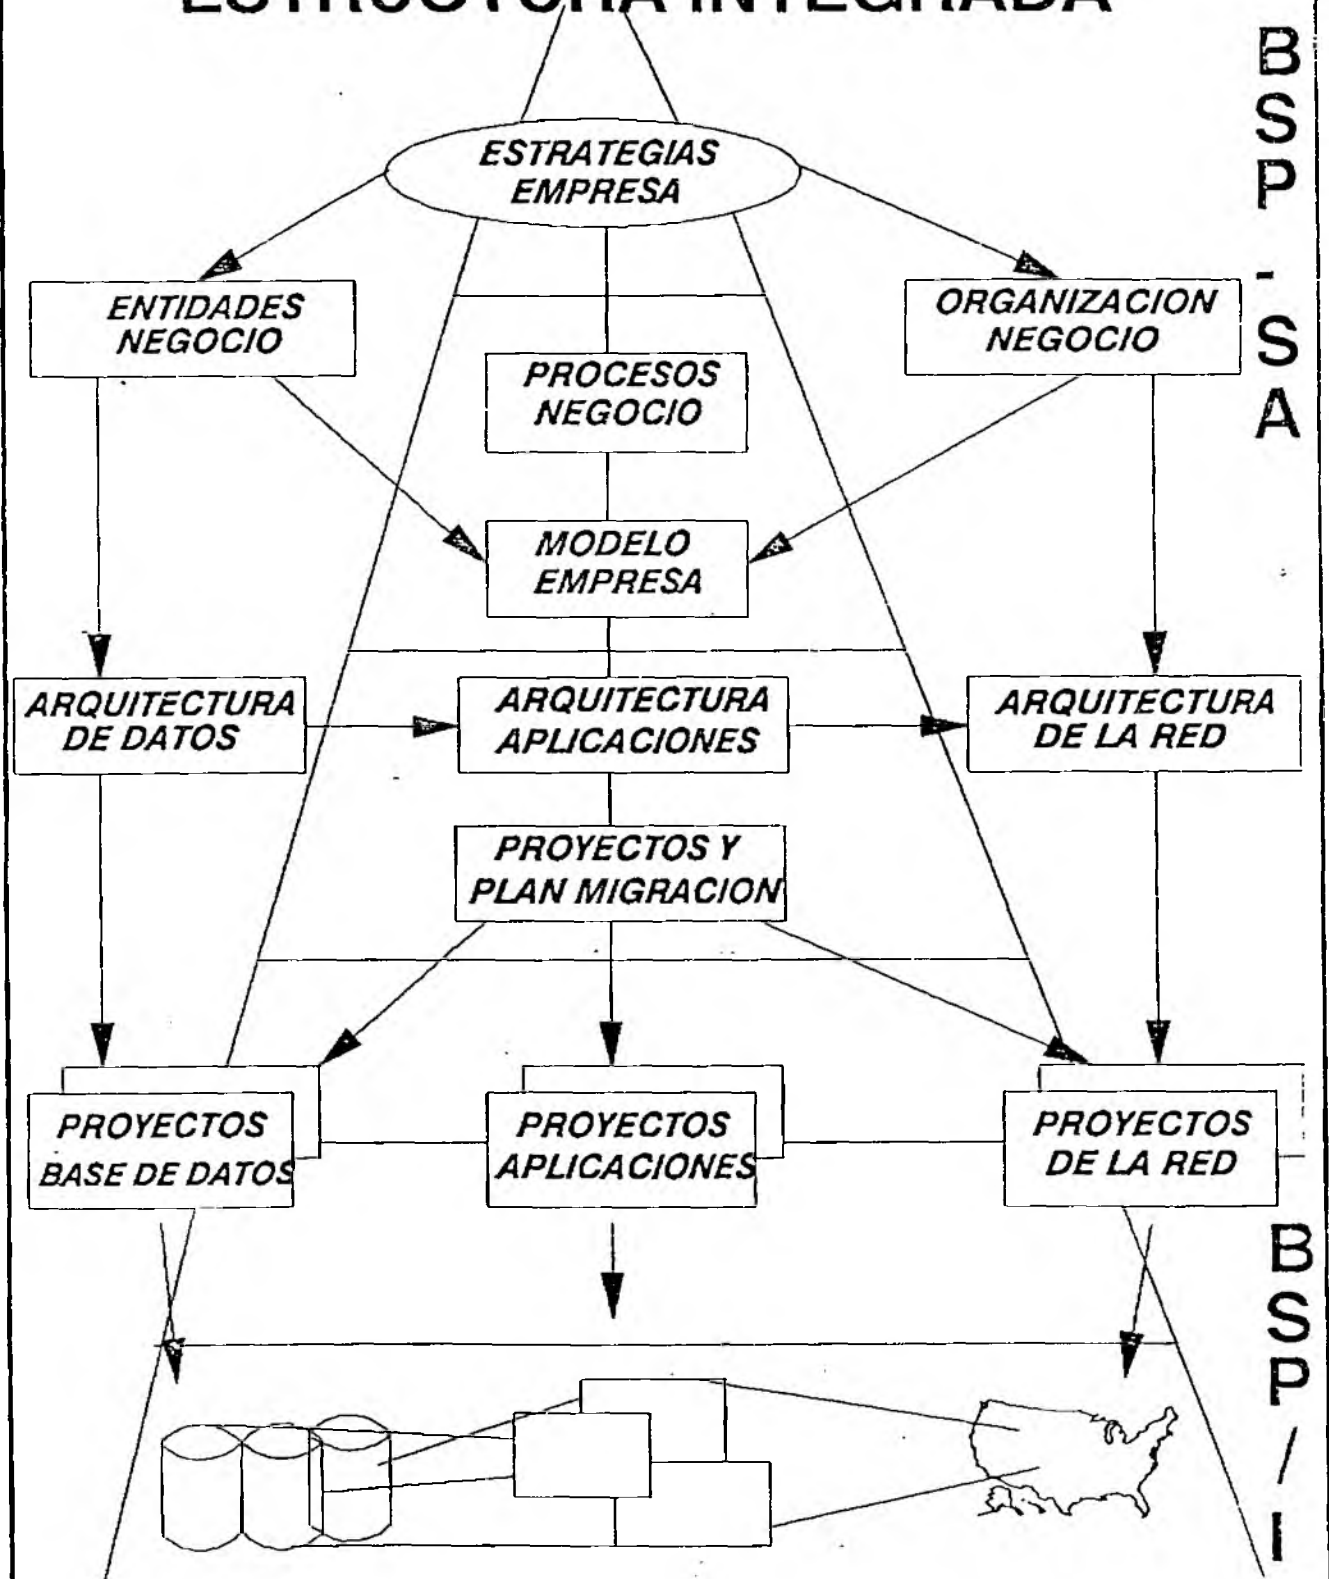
ESTRUCTURA INTEGRADA

BSP - SA

ESTRATEGIAS EMPRESA

ENTIDADES NEGOCIO

ORGANIZACION NEGOCIO

PROCESOS NEGOCIO

MODELO EMPRESA

ARQUITECTURA DE DATOS

ARQUITECTURA APLICACIONES

ARQUITECTURA DE LA RED

PROYECTOS Y PLAN MIGRACION

PROYECTOS BASE DE DATOS

PROYECTOS APLICACIONES

PROYECTOS DE LA RED

BSP / I